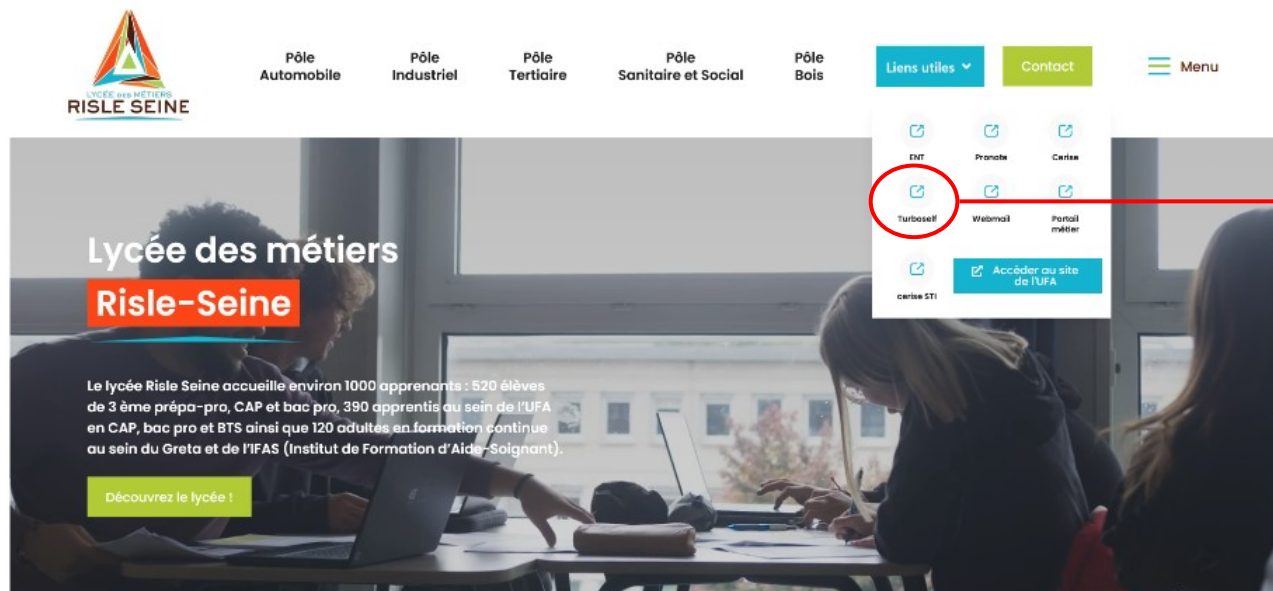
LYCÉE des MÉTIERS
RISLE SEINE

Pôle Automobile

Pôle Industriel

Pôle Tertiaire

Pôle Sanitaire et Social

Pôle Bois

Liens utiles

Contact

Menu

ENT

Pronote

Cerise

Turboself

Webmail

Portail métier

cerise STI

Accéder au site de l'UFA

Lycée des métiers

Risle-Seine

Le lycée Risle Seine accueille environ 1000 apprenants : 520 élèves de 3 ème prépa-pro, CAP et bac pro, 390 apprentis au sein de l'UFA en CAP, bac pro et BTS ainsi que 120 adultes en formation continue au sein du Greta et de l'IFAS (Institut de Formation d'Aide-Soignant).

Découvrez le lycée !